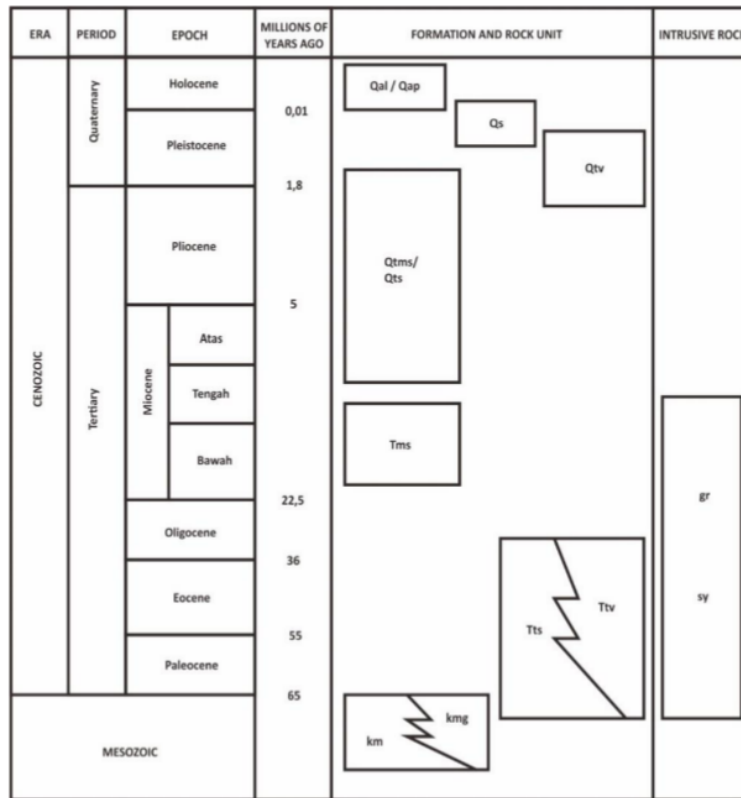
| ERA | PERIOD | EPOCH | MILLIONS OF YEARS AGO | FORMATION AND ROCK UNIT | INTRUSIVE ROC |
|---|---|---|---|---|---|
| CENOZOIC | Quaternary | Holocene | 0,01 | Qal / Qap | |
| | | Pleistocene | 1,8 | Qs | |
| | | | | Qtv | |
| | Tertiary | Pliocene | 5 | Qtms/ Qts | |
| | | Miocene Atas | | | |
| | | Miocene Tengah | | Tms | |
| | | Miocene Bawah | 22,5 | | gr |
| | | Oligocene | 36 | | |
| | | Eocene | 55 | Tts Ttv | sy |
| | | Paleocene | 65 | | |
| MESOZOIC | | | | km kmg | |